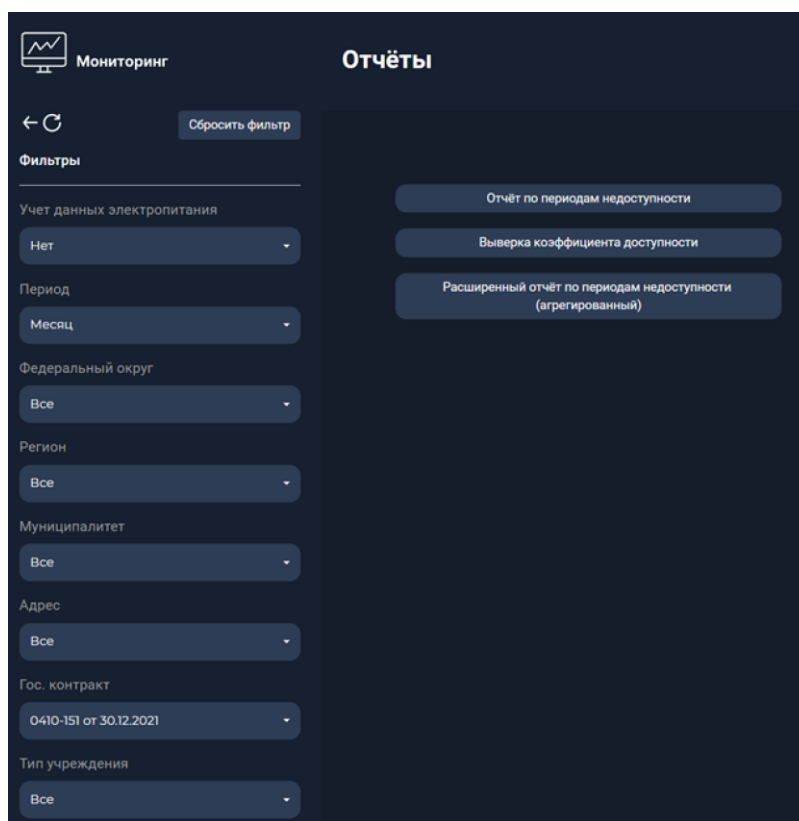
Мониторинг

Отчёты

← C

Сбросить фильтр

Фильтры

Учет данных электропитания

Нет

Период

Месяц

Федеральный округ

Все

Регион

Все

Муниципалитет

Все

Адрес

Все

Гос. контракт

0410-151 от 30.12.2021

Тип учреждения

Все

Отчёт по периодам недоступности

Выверка коэффициента доступности

Расширенный отчёт по периодам недоступности (агрегированный)